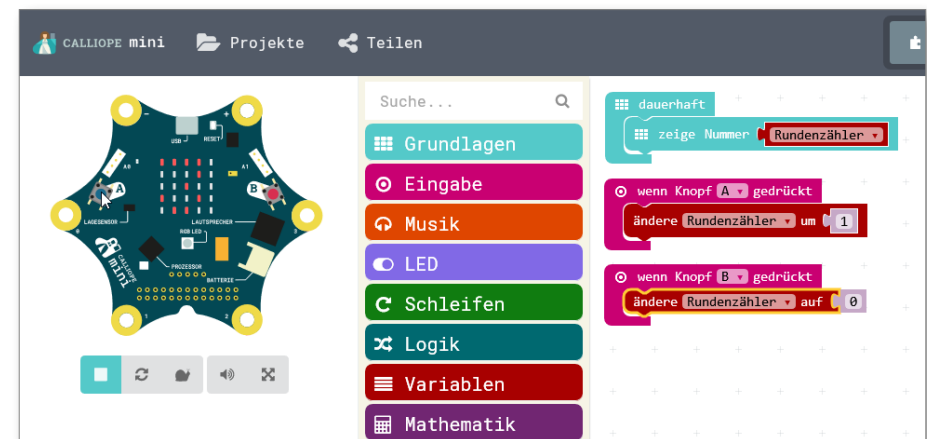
CALLIOPE mini
Projekte
Teilen

USB
RESET
A0
A1
A
B
LAGESENSOR
LAUTSPRECHER
RGB LED
PROZESSOR
BATTERIE
CALLIOPE mini

Suche...
Grundlagen
Eingabe
Musik
LED
Schleifen
Logik
Variablen
Mathematik

dauerhaft
zeige Nummer Rundenzähler

wenn Knopf A gedrückt
ändere Rundenzähler um 1

wenn Knopf B gedrückt
ändere Rundenzähler auf 0